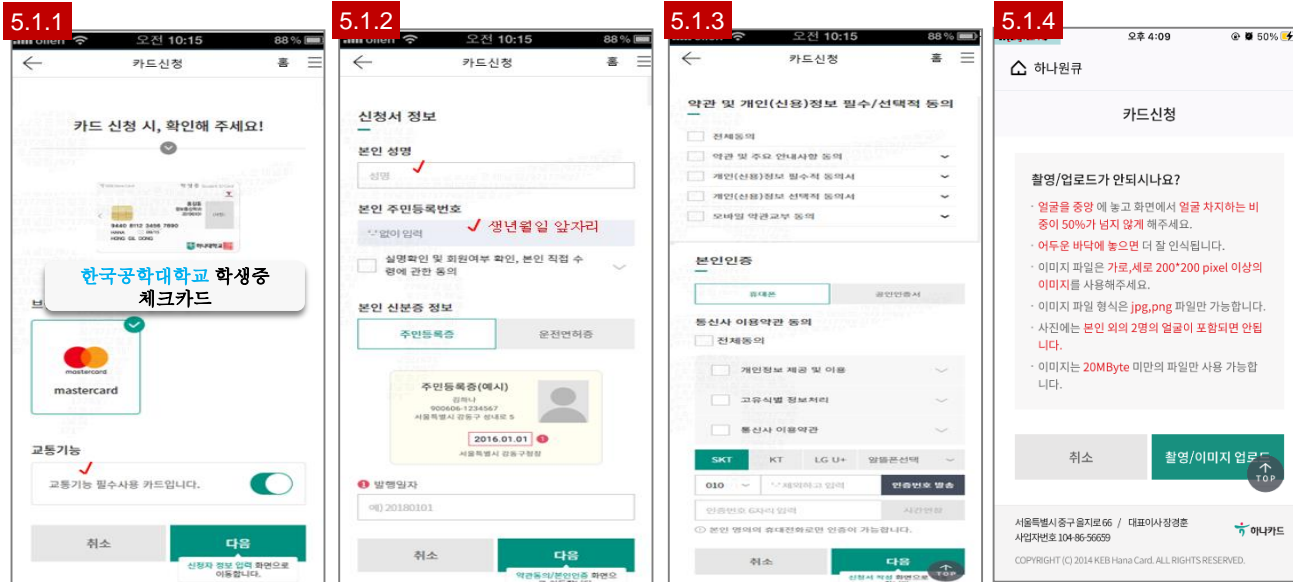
5.1.1

olleh 오전 10:15 88%

카드신청 홈

카드 신청 시, 확인해 주세요!

9440 8112 3456 7890

HONG GIL DONG

한국공학대학교 학생증 체크카드

mastercard

mastercard

교통기능

교통기능 필수사용 카드입니다.

취소

다음

신청자 정보 입력 화면으로 이동합니다.

5.1.2

olleh 오전 10:15 88%

카드신청 홈

신청서 정보

본인 성명

성명

본인 주민등록번호

'-'없이 입력

생년월일 앞자리

실명확인 및 회원여부 확인, 본인 직접 수령에 관한 동의

본인 신분증 정보

주민등록증

운전면허증

주민등록증(예시)

김하나

900606-1234567

서울특별시 강동구 성내로 5

2016.01.01

서울특별시 강동구청장

발행일자

예) 20180101

취소

다음

약관동의/본인인증 화면으로

5.1.3

olleh 오전 10:15 88%

카드신청 홈

약관 및 개인(신용)정보 필수/선택적 동의

전체동의

약관 및 주요 안내사항 동의

개인(신용)정보 필수적 동의서

개인(신용)정보 선택적 동의서

모바일 약관교부 동의

본인인증

휴대폰

공인인증서

통신사 이용약관 동의

전체동의

개인정보 제공 및 이용

고유식별 정보처리

통신사 이용약관

SKT

KT

LG U+

알뜰폰선택

010

'-' 제외하고 입력

인증번호 발송

인증번호 6자리 입력

시간연장

본인 명의의 휴대전화로만 인증이 가능합니다.

취소

다음

신청서 작성 화면으로

TOP

5.1.4

오후 4:09 50%

하나원큐

카드신청

촬영/업로드가 안되시나요?

· 얼굴을 중앙에 놓고 화면에서 얼굴 차지하는 비중이 50%가 넘지 않게 해주세요.

· 어두운 바닥에 놓으면 더 잘 인식됩니다.

· 이미지 파일은 가로,세로 200*200 pixel 이상의 이미지를 사용해주세요.

· 이미지 파일 형식은 jpg,png 파일만 가능합니다.

· 사진에는 본인 외의 2명의 얼굴이 포함되면 안됩니다.

· 이미지는 20MByte 미만의 파일만 사용 가능합니다.

취소

촬영/이미지 업로드

TOP

서울특별시 중구 을지로 66 / 대표이사 장경훈

사업자번호 104-86-56659

하나카드

COPYRIGHT (C) 2014 KEB Hana Card. ALL RIGHTS RESERVED.